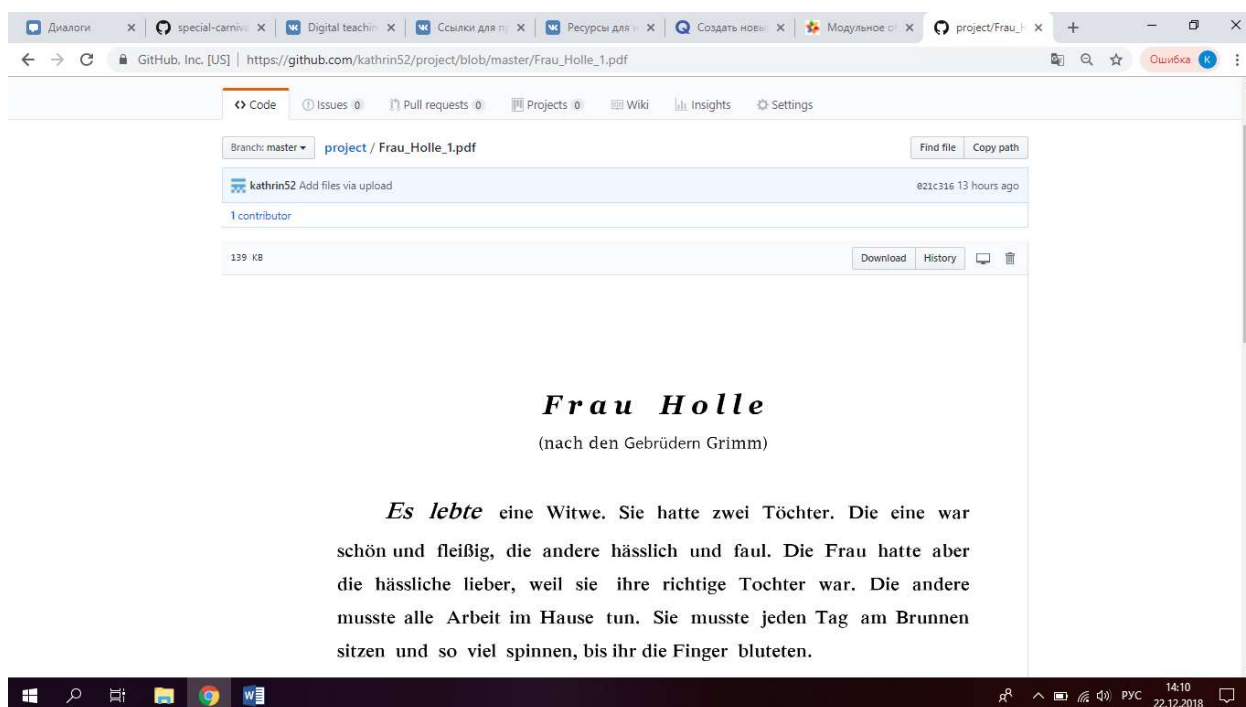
Диалоги × special-carniv × Digital teachin × Ссылки для п × Ресурсы для × Создать новы × Модульное × project/Frau_H × +

GitHub, Inc. [US] | https://github.com/kathrin52/project/blob/master/Frau_Holle_1.pdf

Ошибка K

<> Code Issues 0 Pull requests 0 Projects 0 Wiki Insights Settings

Branch: master ▾ project / Frau_Holle_1.pdf

Find file Copy path

kathrin52 Add files via upload

e21c316 13 hours ago

1 contributor

139 KB

Download History

Frau Holle

(nach den Gebrüdern Grimm)

Es lebte eine Witwe. Sie hatte zwei Töchter. Die eine war schön und fleißig, die andere hässlich und faul. Die Frau hatte aber die hässliche lieber, weil sie ihre richtige Tochter war. Die andere musste alle Arbeit im Hause tun. Sie musste jeden Tag am Brunnen sitzen und so viel spinnen, bis ihr die Finger bluteten.

РУС 14:10 22.12.2018